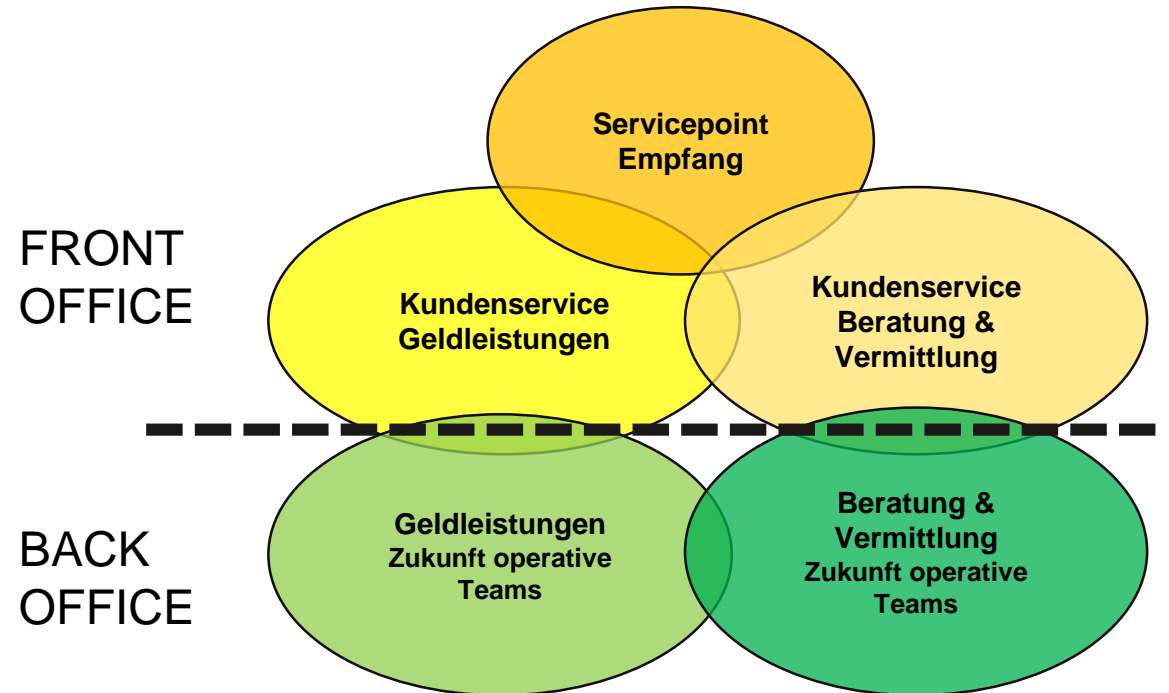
Servicepoint
Empfang

FRONT
OFFICE

Kundenservice
Geldleistungen

Kundenservice
Beratung &
Vermittlung

BACK
OFFICE

Geldleistungen
Zukunft operative
Teams

Beratung &
Vermittlung
Zukunft operative
Teams